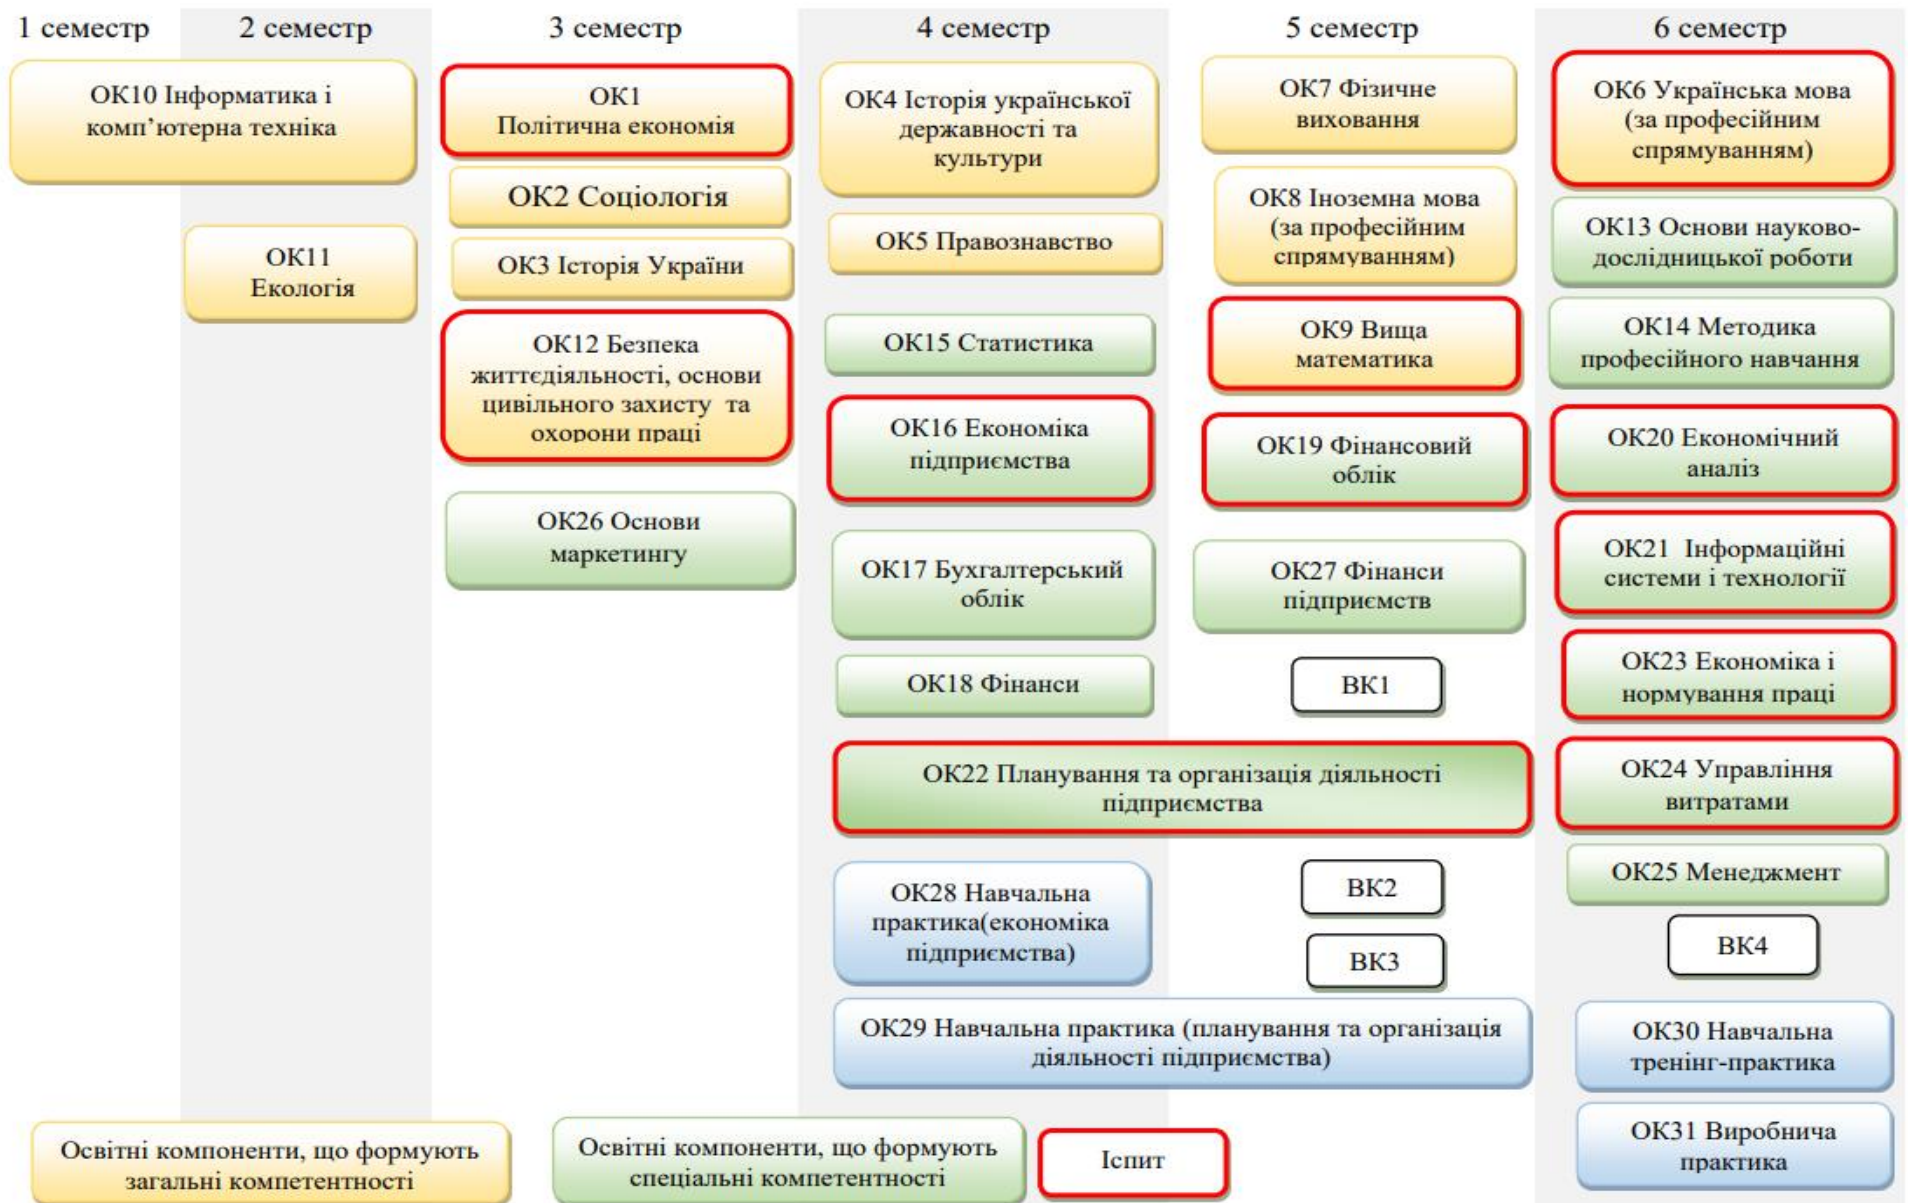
1 семестр

2 семестр

3 семестр

4 семестр

5 семестр

6 семестр

ОК10 Інформатика і комп'ютерна техніка

ОК11 Екологія

ОК1 Політична економія

ОК2 Соціологія

ОК3 Історія України

ОК12 Безпека життєдіяльності, основи цивільного захисту та охорони праці

ОК26 Основи маркетингу

ОК4 Історія української державності та культури

ОК5 Правознавство

ОК15 Статистика

ОК16 Економіка підприємства

ОК17 Бухгалтерський облік

ОК18 Фінанси

ОК7 Фізичне виховання

ОК8 Іноземна мова (за професійним спрямуванням)

ОК9 Вища математика

ОК19 Фінансовий облік

ОК27 Фінанси підприємств

ВК1

ОК22 Планування та організація діяльності підприємства

ОК28 Навчальна практика(економіка підприємства)

ВК2

ВК3

ОК29 Навчальна практика (планування та організація діяльності підприємства)

ОК6 Українська мова (за професійним спрямуванням)

ОК13 Основи науково-дослідницької роботи

ОК14 Методика професійного навчання

ОК20 Економічний аналіз

ОК21 Інформаційні системи і технології

ОК23 Економіка і нормування праці

ОК24 Управління витратами

ОК25 Менеджмент

ВК4

ОК30 Навчальна тренінг-практика

ОК31 Виробнича практика

Освітні компоненти, що формують загальні компетентності

Освітні компоненти, що формують спеціальні компетентності

Іспит